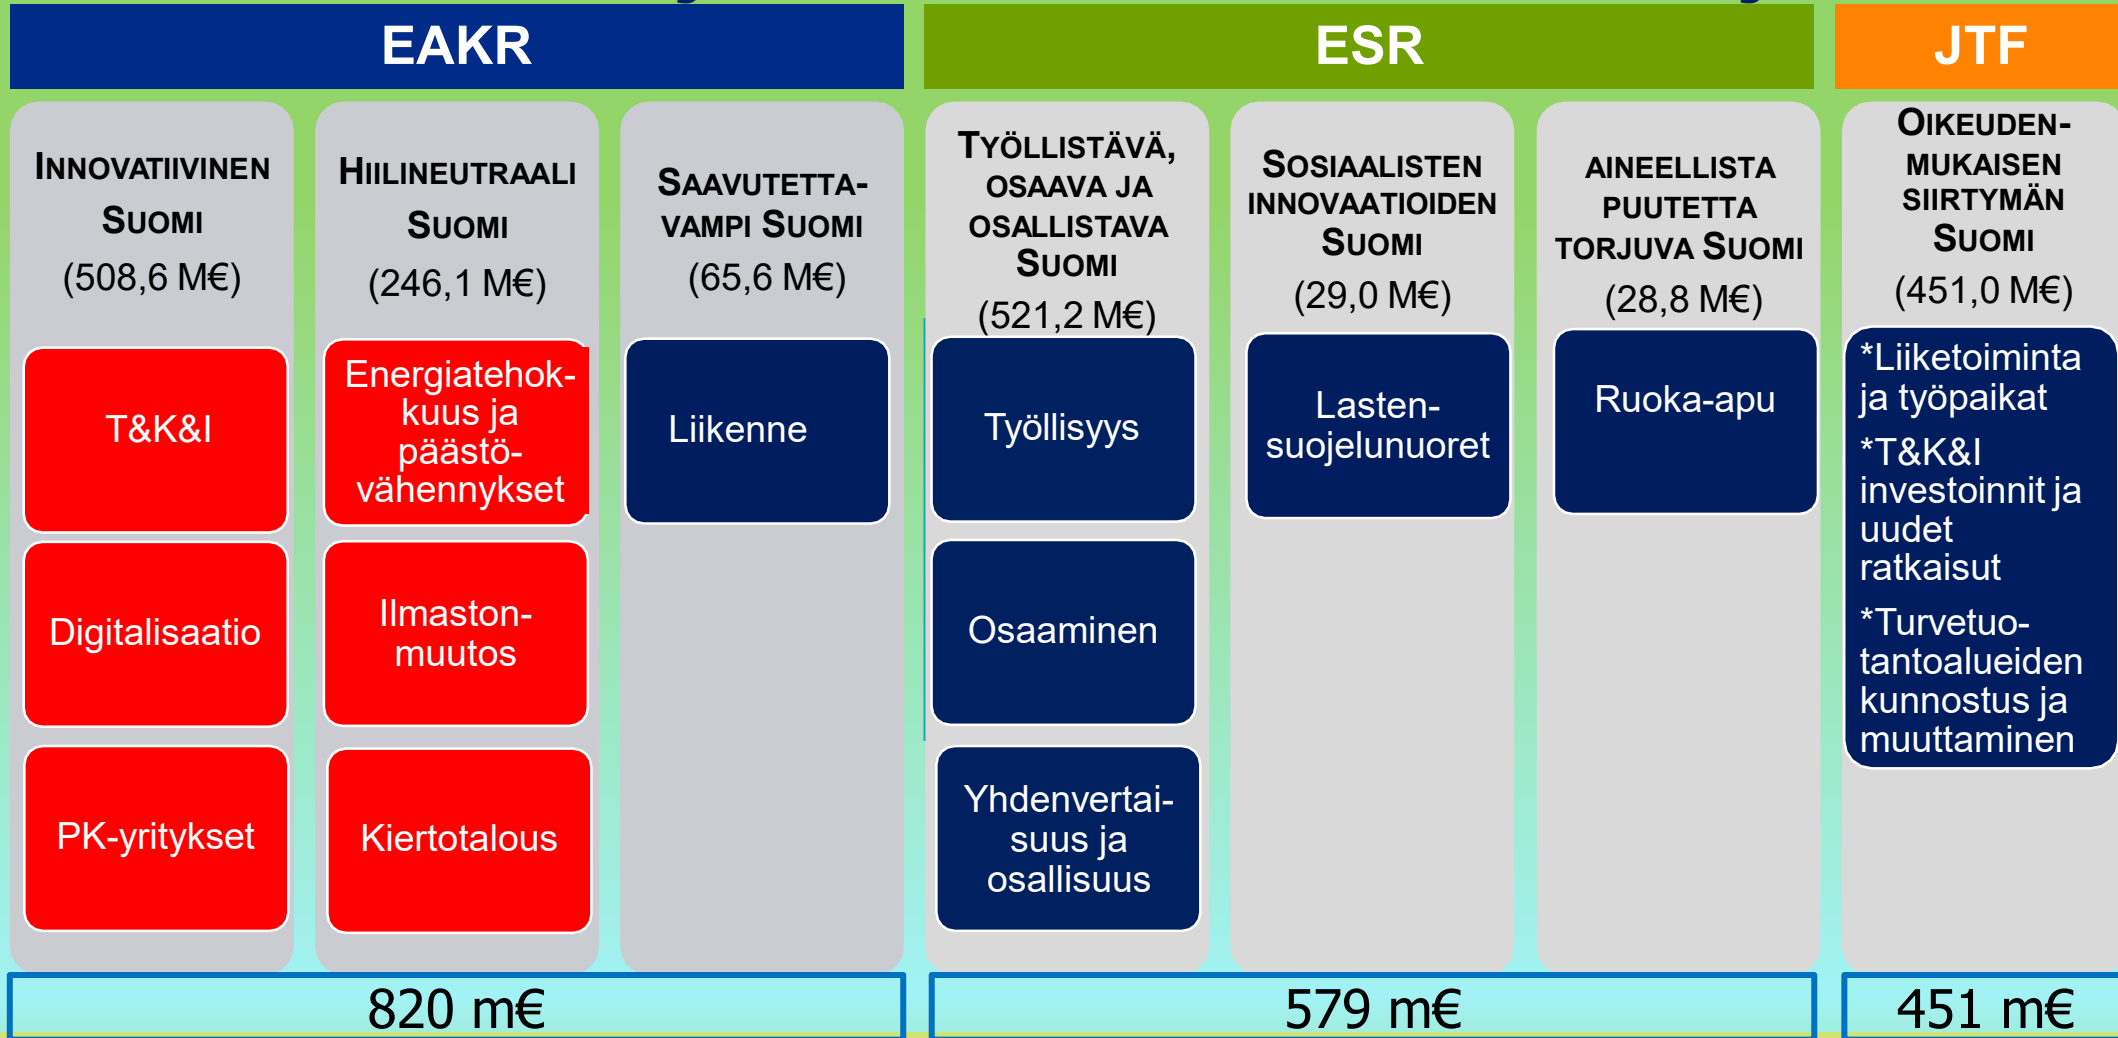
EAKR

ESR

JTF

INNOVATIIVINEN SUOMI (508,6 M€)

T&K&I

Digitalisaatio

PK-yritykset

HIILINEUTRAALI SUOMI (246,1 M€)

Energiatehokkuus ja päästövähennykset

Ilmastonmuutos

Kiertotalous

SAAVUTETTAVAMPI SUOMI (65,6 M€)

Liikenne

TYÖLLISTÄVÄ, OSAAVA JA OSALLISTAVA SUOMI (521,2 M€)

Työllisyys

Osaaminen

Yhdenvertaisuus ja osallisuus

SOSIAALISTEN INNOVAATIOIDEN SUOMI (29,0 M€)

Lastensuojelunuoret

AINEELLISTA PUUTETTA TORJUVA SUOMI (28,8 M€)

Ruoka-apu

OIKEUDENMUKAISEN SIIRTYMÄN SUOMI (451,0 M€)

*Liiketoiminta ja työpaikat

*T&K&I investoinnit ja uudet ratkaisut

*Turvetuotantoalueiden kunnostus ja muuttaminen

820 m€

579 m€

451 m€